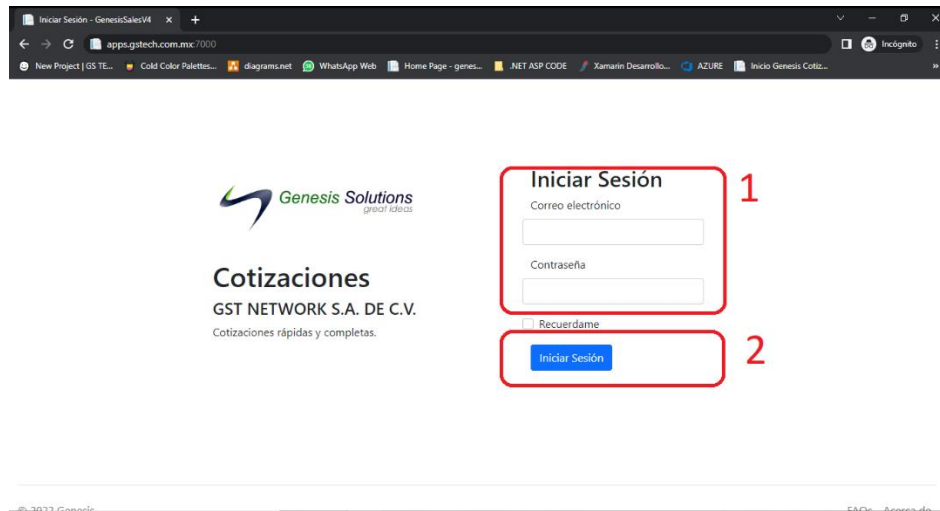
Iniciar Sesión - GenesisSalesV4 × +

apps.gstech.com.mx:7000

Incógnito

New Project | GS TE... Cold Color Palettes... diagrams.net WhatsApp Web Home Page - genes... .NET ASP CODE Xamarin Desarrollo... AZURE Inicio Genesis Cotiz...

Genesis Solutions
great ideas

Cotizaciones

GST NETWORK S.A. DE C.V.

Cotizaciones rápidas y completas.

Iniciar Sesión

Correo electrónico

Contraseña

Recuerdame

Iniciar Sesión

1

2

© 2022 Genesis

FAQs Acerca de